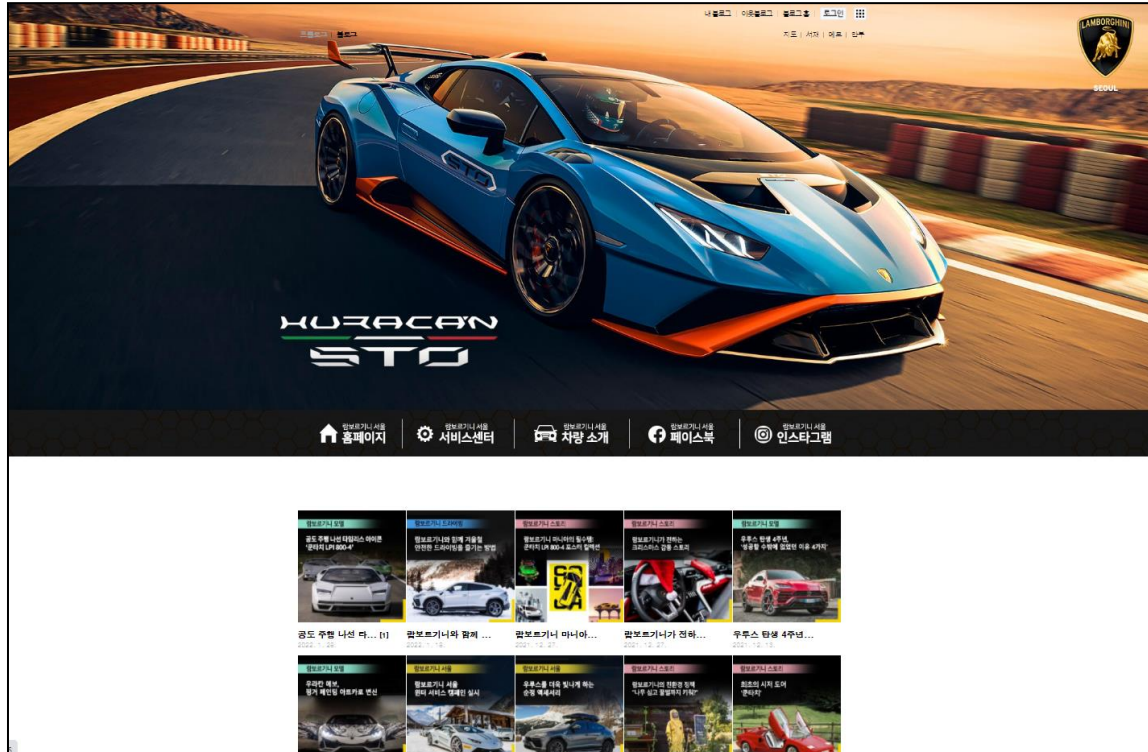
내 블로그 | 이웃블로그 | 블로그 홈 | 로그인

프롤로그 | 블로그

지도 | 서재 | 메모 | 안부

LAMBORGHINI
SEOUL

HURACÁN
STO

람보르기니 서울 홈페이지 | 람보르기니 서울 서비스센터 | 람보르기니 서울 차량 소개 | 람보르기니 서울 페이스북 | 람보르기니 서울 인스타그램

람보르기니 모델
공도 주행 나선 하이브리드 하이퍼
'쿤타치 LPI 800-4'

공도 주행 나선 다... [1]
2022. 1. 25.

람보르기니 드라이빙
람보르기니와 함께 겨울철 안전한 드라이빙을 즐기는 방법

람보르기니와 함께 ...
2022. 1. 18.

람보르기니 스토리
람보르기니 마니아의 필수템!
쿤타치 LPI 800-4 포스터 컬렉션

람보르기니 마니아...
2021. 12. 27.

람보르기니 스토리
람보르기니가 전하는 크리스마스 감동 스토리

람보르기니가 전하...
2021. 12. 21.

람보르기니 스토리
우루스 탄생 4주년,
'성공할 수밖에 없었던 이유 4가지'

우루스 탄생 4주년...
2021. 12. 15.

람보르기니 모델
우라칸 에보,
펑키 페인팅 아트카로 변신

람보르기니 서울
람보르기니 서울
윈터 서비스 캠페인 실시

람보르기니 서울
우루스를 더욱 빛나게 하는
순정 액세서리

람보르기니 스토리
람보르기니의 친환경 정책
"나무 심고 꿀벌까지 키워!"

람보르기니 스토리
최초의 시저 도어
'쿤타치'